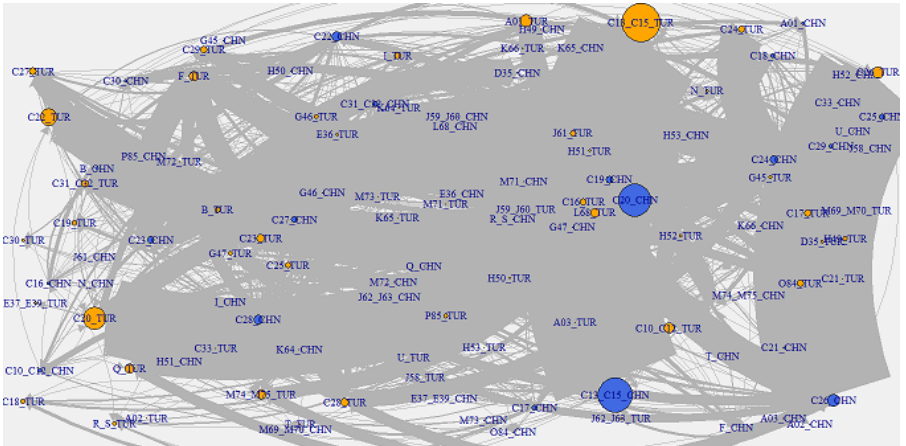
A01_TUR
H49_CHN
C18_C15_TUR
C24_TUR
A01_CHN
G45_CHN
C29_TUR
C22_CHN
I_TUR
K66_TUR
K65_CHN
C18_CHN
C27_TUR
C30_CHN
F_TUR
H50_CHN
D35_CHN
H52_CHN
N_TUR
C33_CHN
C26_TUR
G46_TUR
C31_C32_CHN
K64_TUR
J59_J60_CHN
C25_CHN
E36_TUR
L68_CHN
U_CHN
J61_TUR
H53_CHN
C29_CHN
J58_CHN
P85_CHN
M72_TUR
H51_TUR
C24_CHN
B_CHN
C19_CHN
G45_TUR
C31_C32_TUR
M71_CHN
C16_TUR
G46_CHN
M73_TUR
E36_CHN
C20_CHN
M69_M70_TUR
M71_TUR
L68_TUR
C17_TUR
C19_TUR
B_TUR
K65_TUR
J59_J60_TUR
R_S_CHN
G47_CHN
C27_CHN
K66_CHN
C30_TUR
C23_CHN
C23_TUR
H52_TUR
D35_TUR
J61_CHN
G47_TUR
C25_TUR
Q_CHN
C16_CHN
N_CHN
H50_TUR
M72_CHN
O84_TUR
C21_TUR
E37_E39_TUR
J62_J63_CHN
I_CHN
M74_M75_CHN
C20_TUR
P85_TUR
C28_CHN
A03_TUR
C10_C12_TUR
C33_TUR
H53_TUR
K64_CHN
C21_CHN
H51_CHN
U_TUR
T_CHN
C10_C12_CHN
Q_TUR
J58_TUR
M74_M75_TUR
C28_TUR
E37_E39_CHN
C13_C15_CHN
C26_CHN
C18_TUR
C17_CHN
A02_TUR
J62_J63_TUR
R_S_TUR
T_TUR
M73_CHN
A03_CHN
M69_M70_CHN
O84_CHN
F_CHN
A02_CHN